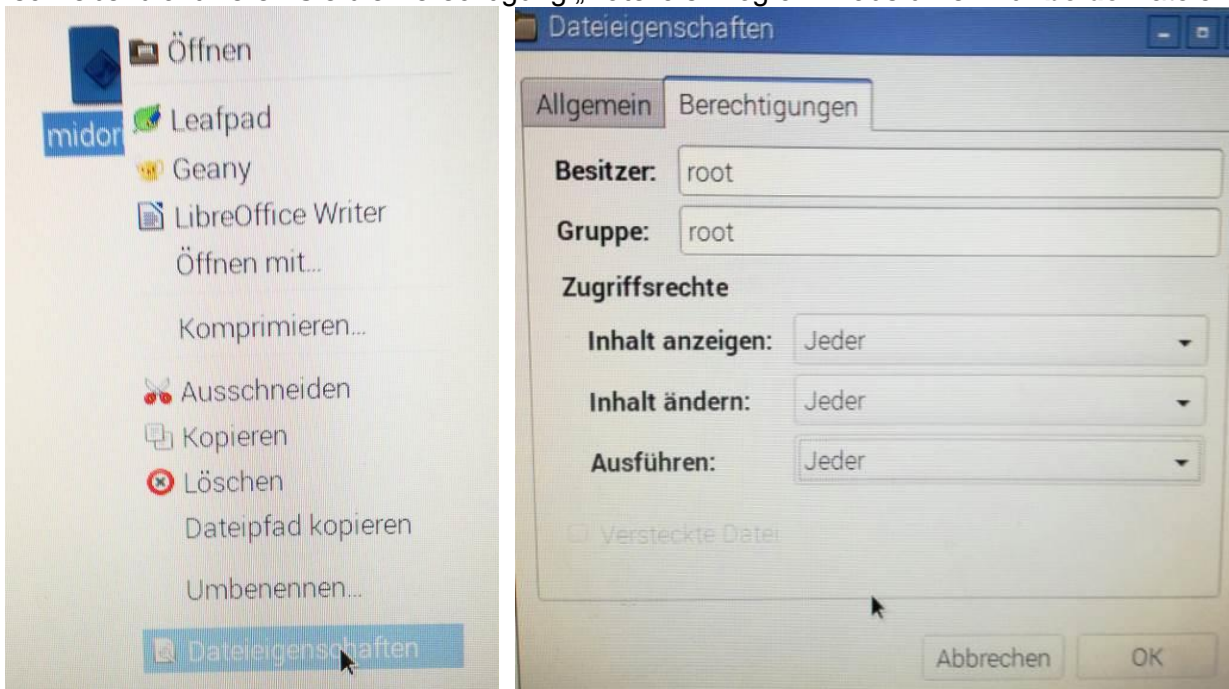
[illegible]

midori

Öffnen
Leafpad
Geany
LibreOffice Writer
Öffnen mit...
Komprimieren...
Ausschneiden
Kopieren
Löschen
Dateipfad kopieren
Umbenennen...
Dateieigenschaften

Dateieigenschaften

Allgemein | Berechtigungen

Besitzer: root
Gruppe: root
Zugriffsrechte
Inhalt anzeigen: Jeder
Inhalt ändern: Jeder
Ausführen: Jeder
Versteckte Datei

Abbrechen
OK